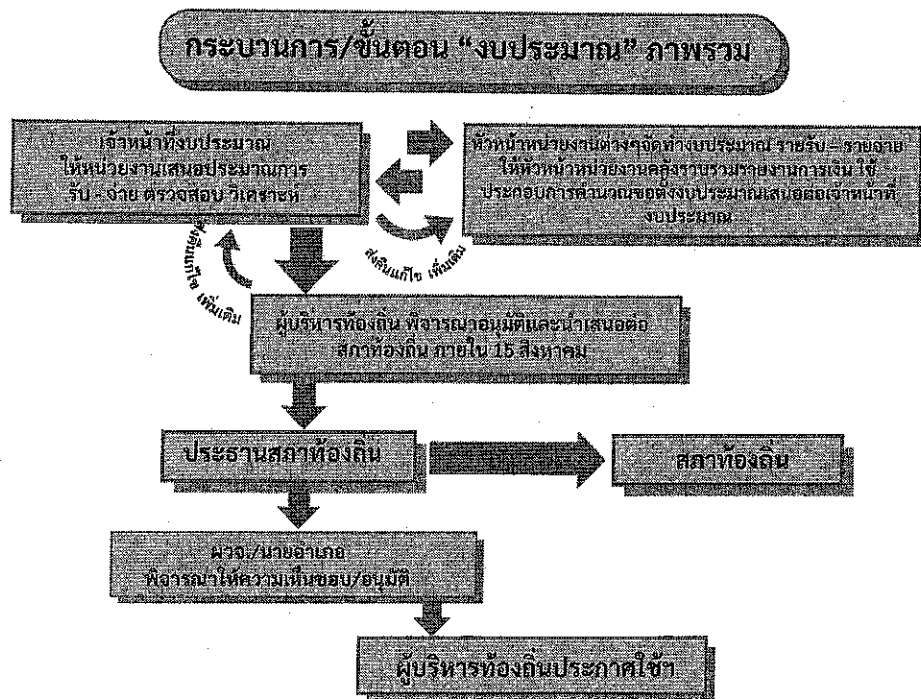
กระบวนการ/ขั้นตอน "งบประมาณ" ภาพรวม

เจ้าหน้าที่งบประมาณ ให้หน่วยงานเสนอประมาณการรับ - จ่าย ตรวจสอบ วิเคราะห์

หัวหน้าหน่วยงานต่างๆจัดทำงบประมาณ รายรับ – รายจ่าย ให้หัวหน้าหน่วยงานคลังรวบรวมรายงานการเงิน ใช้ประกอบการคำนวณขอตั้งงบประมาณเสนอต่อเจ้าหน้าที่งบประมาณ

ส่งคืนแก้ไข เพิ่มเติม

ส่งคืนแก้ไข เพิ่มเติม

ผู้บริหารท้องถิ่น พิจารณาอนุมัติและนำเสนอต่อสภาท้องถิ่น ภายใน 15 สิงหาคม

ประธานสภาท้องถิ่น

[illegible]

สภาท้องถิ่น

ผวจ./นายอำเภอ พิจารณาให้ความเห็นชอบ/อนุมัติ

ผู้บริหารท้องถิ่นประกาศใช้